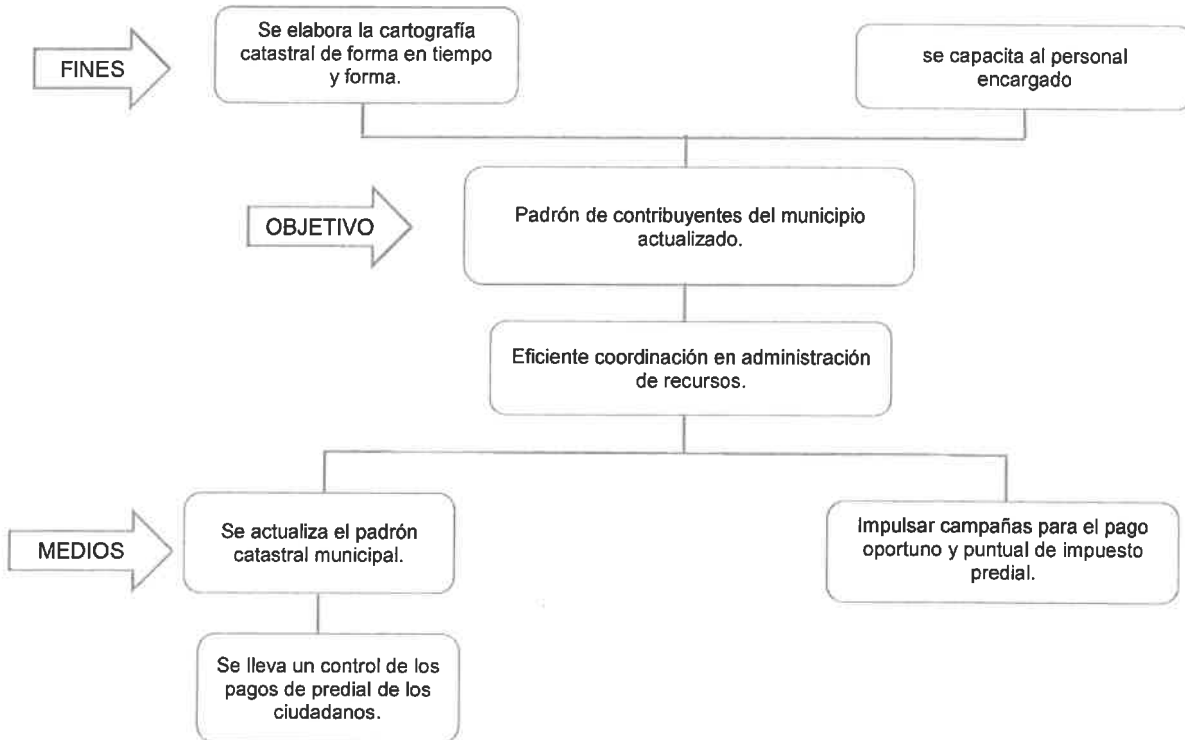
FINES

Se elabora la cartografía catastral de forma en tiempo y forma.

se capacita al personal encargado

OBJETIVO

Padrón de contribuyentes del municipio actualizado.

Eficiente coordinación en administración de recursos.

MEDIOS

Se actualiza el padrón catastral municipal.

Impulsar campañas para el pago oportuno y puntual de impuesto predial.

Se lleva un control de los pagos de predial de los ciudadanos.